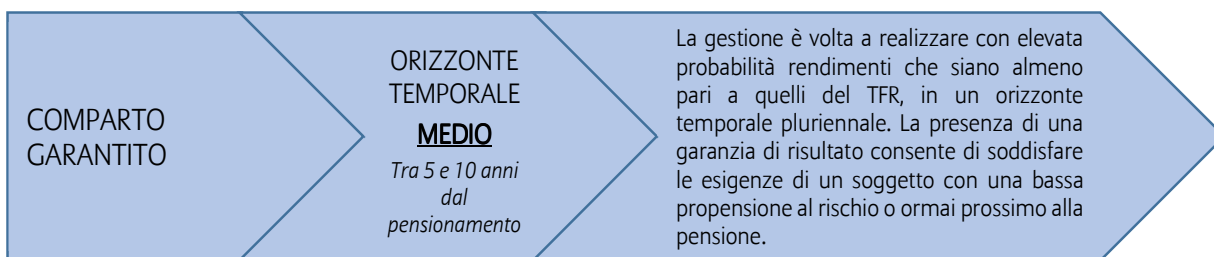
COMPARTO GARANTITO

ORIZZONTE TEMPORALE
MEDIO
Tra 5 e 10 anni dal pensionamento

La gestione è volta a realizzare con elevata probabilità rendimenti che siano almeno pari a quelli del TFR, in un orizzonte temporale pluriennale. La presenza di una garanzia di risultato consente di soddisfare le esigenze di un soggetto con una bassa propensione al rischio o ormai prossimo alla pensione.